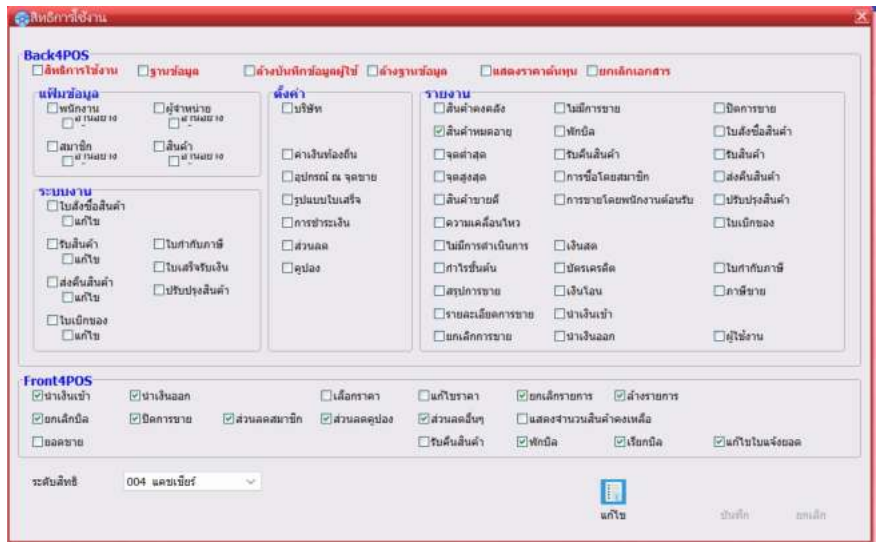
สิทธิการใช้งาน

Back4POS

☐สิทธิการใช้งาน ☐ฐานข้อมูล ☐ล้างบันทึกข้อมูลผู้ใช้ ☐ล้างฐานข้อมูล ☐แสดงราคาต้นทุน ☐ยกเลิกเอกสาร

แฟ้มข้อมูล
☐พนักงาน ☐แก้ไข
☐ผู้จำหน่าย ☐แก้ไข
☐สมาชิก ☐แก้ไข
☐สินค้า ☐แก้ไข

ระบบงาน
☐ใบสั่งซื้อสินค้า ☐แก้ไข
☐รับสินค้า ☐แก้ไข
☐ใบกำกับภาษี
☐ใบเสร็จรับเงิน
☐ส่งคืนสินค้า ☐แก้ไข
☐ปรับปรุงสินค้า
☐ใบเบิกของ ☐แก้ไข

ตั้งค่า
☐บริษัท
☐ค่าเงินท้องถิ่น
☐อุปกรณ์ ณ จุดขาย
☐รูปแบบใบเสร็จ
☐การชำระเงิน
☐ส่วนลด
☐คูปอง

รายงาน
☐สินค้าคงคลัง ☐ไม่มีการขาย ☐ปิดการขาย
☑สินค้าหมดอายุ ☐พักบิล ☐ใบสั่งซื้อสินค้า
☐จุดต่ำสุด ☐รับคืนสินค้า ☐รับสินค้า
☐จุดสูงสุด ☐การซื้อโดยสมาชิก ☐ส่งคืนสินค้า
☐สินค้าขายดี ☐การขายโดยพนักงานต้อนรับ ☐ปรับปรุงสินค้า
☐ความเคลื่อนไหว ☐ใบเบิกของ
☐ไม่มีการดำเนินการ ☐เงินสด
☐กำไรขั้นต้น ☐บัตรเครดิต ☐ใบกำกับภาษี
☐สรุปการขาย ☐เงินโอน ☐ภาษีขาย
☐รายละเอียดการขาย ☐นำเงินเข้า
☐ยกเลิกการขาย ☐นำเงินออก ☐ผู้ใช้งาน

Front4POS
☑นำเงินเข้า ☑นำเงินออก ☐เลือกราคา ☐แก้ไขราคา ☑ยกเลิกรายการ ☑ล้างรายการ
☑ยกเลิกบิล ☑ปิดการขาย ☑ส่วนลดสมาชิก ☑ส่วนลดคูปอง ☑ส่วนลดอื่นๆ ☐แสดงจำนวนสินค้าคงเหลือ
☐ยอดขาย ☐รับคืนสินค้า ☑พักบิล ☑เรียกบิล ☑แก้ไขใบแจ้งยอด

ระดับสิทธิ 004 แคชเชียร์

แก้ไข บันทึก ยกเลิก